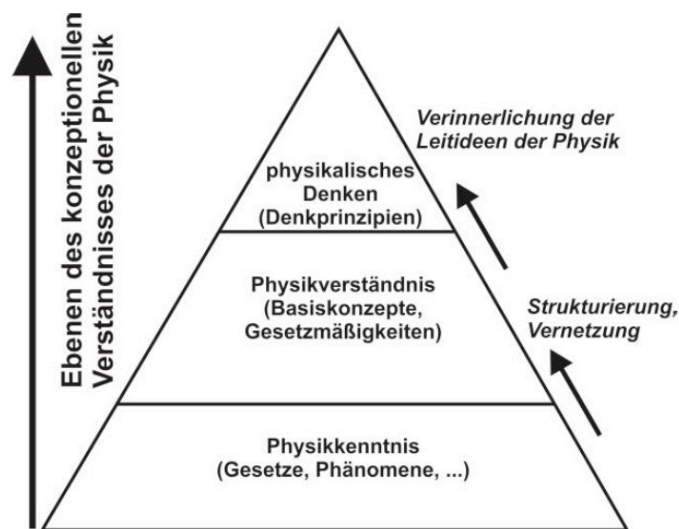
Ebenen des konzeptionellen Verständnisses der Physik

Verinnerlichung der Leitideen der Physik

physikalisches Denken (Denkprinzipien)

Physikverständnis (Basiskonzepte, Gesetzmäßigkeiten)

Strukturierung, Vernetzung

Physikkenntnis (Gesetze, Phänomene, ...)